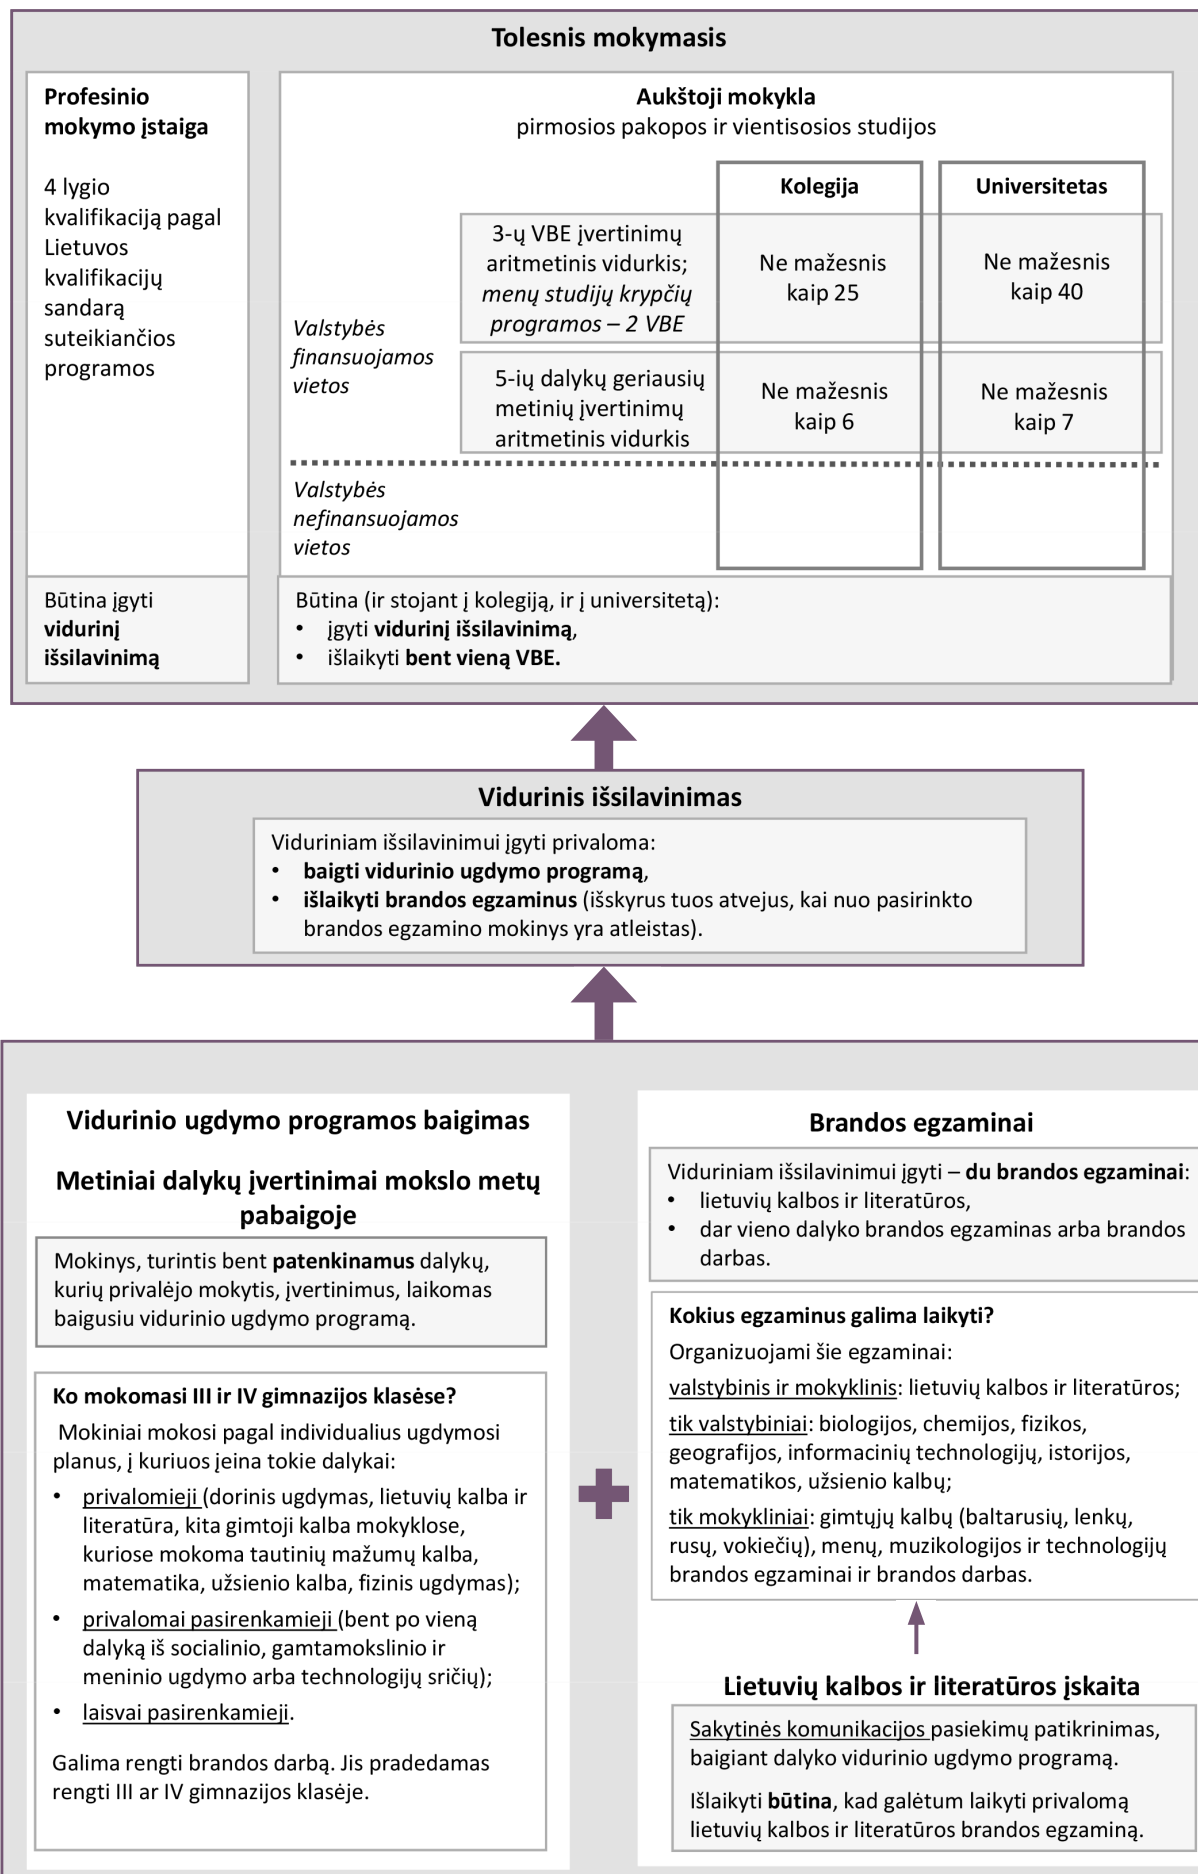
Tolesnis mokymasis

Profesinio mokymo įstaiga

4 lygio kvalifikaciją pagal Lietuvos kvalifikacijų sandarą suteikiančios programos

Būtina įgyti vidurinį išsilavinimą

Aukštoji mokykla
pirmosios pakopos ir vientisosios studijos

| | | Kolegija | Universitetas |
|---|---|---|---|
| Valstybės finansuojamos vietos | 3-ų VBE įvertinimų aritmetinis vidurkis; menų studijų krypčių programos – 2 VBE | Ne mažesnis kaip 25 | Ne mažesnis kaip 40 |
| | 5-ių dalykų geriausių metinių įvertinimų aritmetinis vidurkis | Ne mažesnis kaip 6 | Ne mažesnis kaip 7 |
| Valstybės nefinansuojamos vietos | | | |

Būtina (ir stojant į kolegiją, ir į universitetą):
• įgyti vidurinį išsilavinimą,
• išlaikyti bent vieną VBE.

Vidurinis išsilavinimas

Viduriniam išsilavinimui įgyti privaloma:
• baigti vidurinio ugdymo programą,
• išlaikyti brandos egzaminus (išskyrus tuos atvejus, kai nuo pasirinkto brandos egzamino mokinys yra atleistas).

Vidurinio ugdymo programos baigimas

Metiniai dalykų įvertinimai mokslo metų pabaigoje

Mokinys, turintis bent patenkinamus dalykų, kurių privalėjo mokytis, įvertinimus, laikomas baigusiu vidurinio ugdymo programą.

Ko mokomasi III ir IV gimnazijos klasėse?

Mokiniai mokosi pagal individualius ugdymosi planus, į kuriuos įeina tokie dalykai:
• privalomieji (dorinis ugdymas, lietuvių kalba ir literatūra, kita gimtoji kalba mokyklose, kuriose mokoma tautinių mažumų kalba, matematika, užsienio kalba, fizinis ugdymas);
• privalomai pasirenkamieji (bent po vieną dalyką iš socialinio, gamtamokslinio ir meninio ugdymo arba technologijų sričių);
• laisvai pasirenkamieji.

Galima rengti brandos darbą. Jis pradedamas rengti III ar IV gimnazijos klasėje.

Brandos egzaminai

Viduriniam išsilavinimui įgyti – du brandos egzaminai:
• lietuvių kalbos ir literatūros,
• dar vieno dalyko brandos egzaminas arba brandos darbas.

Kokius egzaminus galima laikyti?

Organizuojami šie egzaminai:
valstybinis ir mokyklinis: lietuvių kalbos ir literatūros;
tik valstybiniai: biologijos, chemijos, fizikos, geografijos, informacinių technologijų, istorijos, matematikos, užsienio kalbų;
tik mokykliniai: gimtųjų kalbų (baltarusių, lenkų, rusų, vokiečių), menų, muzikologijos ir technologijų brandos egzaminai ir brandos darbas.

Lietuvių kalbos ir literatūros įskaita

Sakytinės komunikacijos pasiekimų patikrinimas, baigiant dalyko vidurinio ugdymo programą.

Išlaikyti būtina, kad galėtum laikyti privalomą lietuvių kalbos ir literatūros brandos egzaminą.